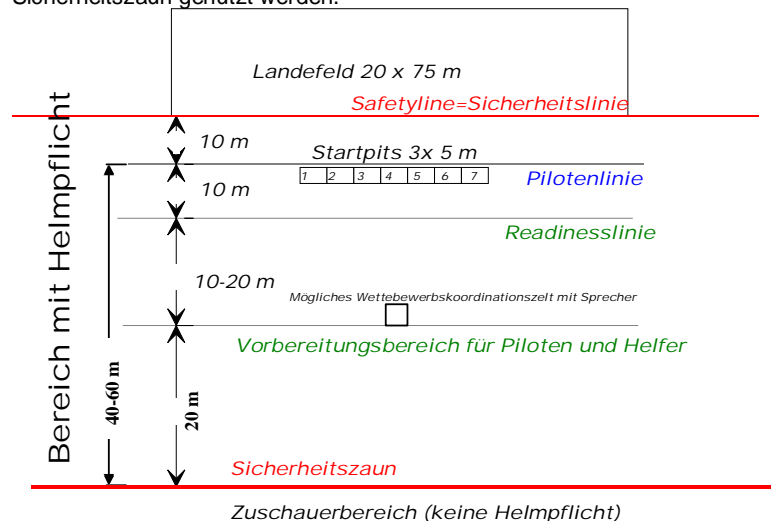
Sicherheitszaun geschützt werden.

Landefeld 20 x 75 m

Safetyline=Sicherheitslinie

10 m

Startpits 3x 5 m

| 1 | 2 | 3 | 4 | 5 | 6 | 7 |
|---|---|---|---|---|---|---|

Pilotenlinie

10 m

Readinesslinie

10-20 m

Mögliches Wettebewerbskoordinationszelt mit Sprecher

Vorbereitungsbereich für Piloten und Helfer

Bereich mit Helmpflicht

40-60 m

20 m

Sicherheitszaun

Zuschauerbereich (keine Helmpflicht)